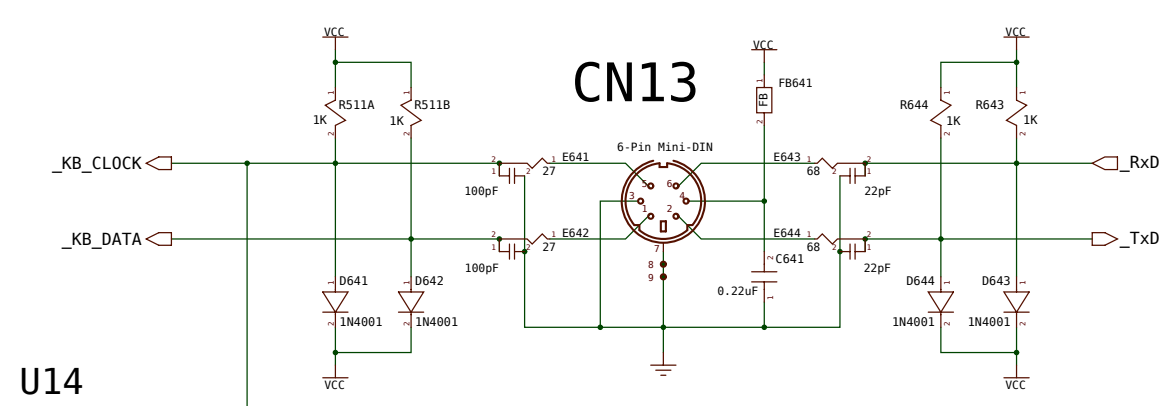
VCC
VCC
VCC
VCC
CN13
FB641
FB
R511A
1K
R511B
1K
R644
1K
R643
1K
6-Pin Mini-DIN
_KB_CLOCK
E641
27
E643
68
_RxD
100pF
22pF
_KB_DATA
E642
27
E644
68
_TxD
100pF
C641
22pF
0.22uF
D641
D642
D644
D643
1N4001
1N4001
1N4001
1N4001
VCC
VCC
U14